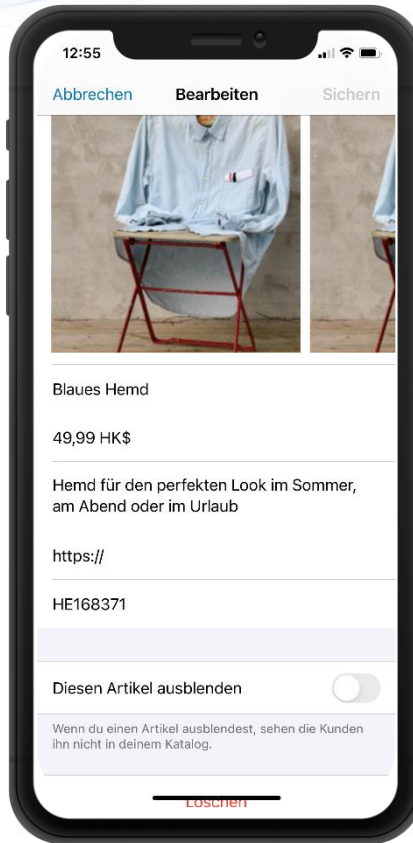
12:55

Abbrechen Bearbeiten Sichern

Blaues Hemd

49,99 HK$

Hemd für den perfekten Look im Sommer, am Abend oder im Urlaub

https://

HE168371

Diesen Artikel ausblenden

Wenn du einen Artikel ausblendest, sehen die Kunden ihn nicht in deinem Katalog.

Löschen